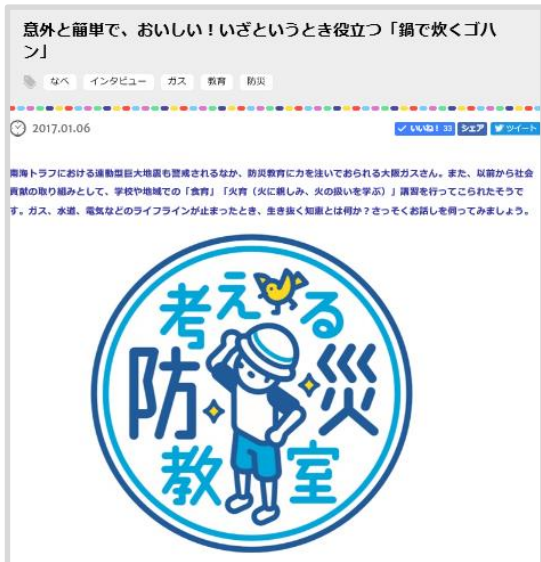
意外と簡単で、おいしい！いざというとき役立つ「鍋で炊くゴハン」

なべ　インタビュー　ガス　教育　防災

2017.01.06

いいね！ 33　シェア　ツイート

南海トラフにおける連動型巨大地震も警戒されるなか、防災教育に力を注いでおられる大阪ガスさん。また、以前から社会貢献の取り組みとして、学校や地域での「食育」「火育（火に親しみ、火の扱いを学ぶ）」講習を行ってこられたそうです。ガス、水道、電気などのライフラインが止まったとき、生き抜く知恵とは何か？さっそくお話しを伺ってみましょう。

考える
防災
教室